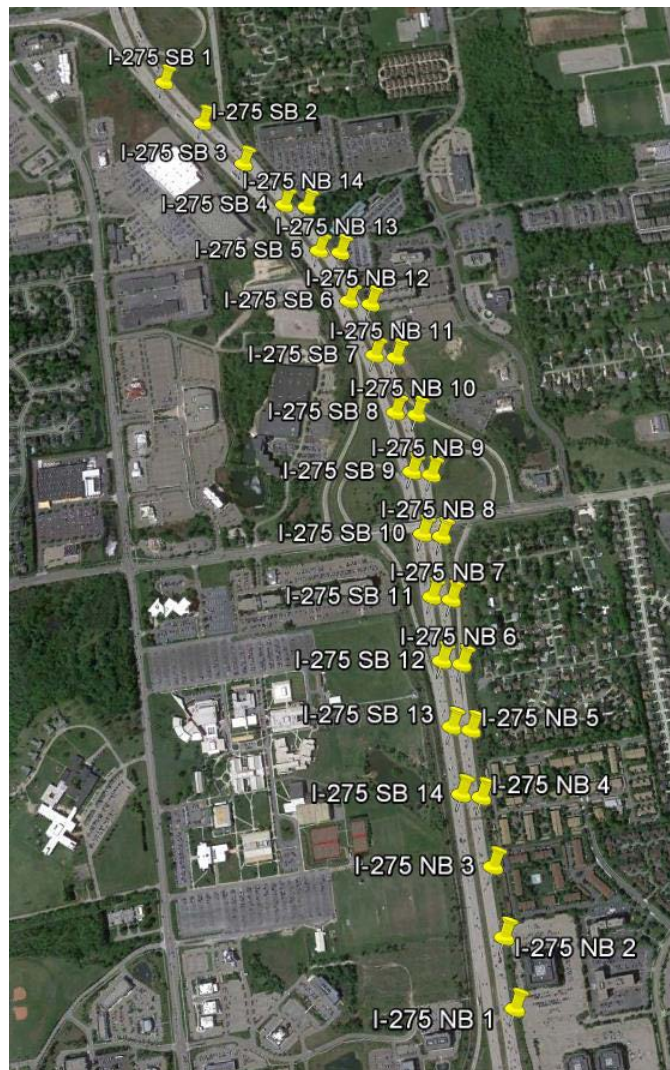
I-275 SB 1
I-275 SB 2
I-275 SB 3
I-275 NB 14
I-275 SB 4
I-275 NB 13
I-275 SB 5
I-275 NB 12
I-275 SB 6
I-275 NB 11
I-275 SB 7
I-275 NB 10
I-275 SB 8
I-275 NB 9
I-275 SB 9
I-275 NB 8
I-275 SB 10
I-275 NB 7
I-275 SB 11
I-275 NB 6
I-275 SB 12
I-275 SB 13
I-275 NB 5
I-275 SB 14
I-275 NB 4
I-275 NB 3
I-275 NB 2
I-275 NB 1